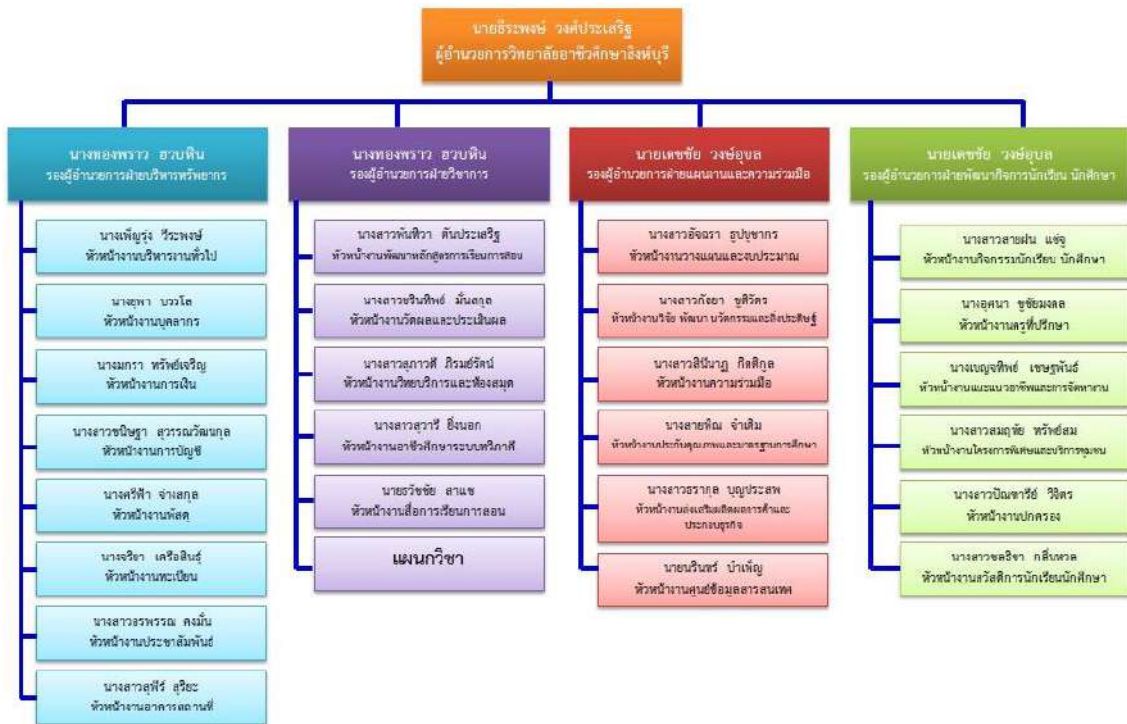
นายธีระพงษ์ วงศ์ประเสริฐ
ผู้อำนวยการวิทยาลัยอาชีวศึกษาสิงห์บุรี

นางทองพราว ฮวบหิน
รองผู้อำนวยการฝ่ายบริหารทรัพยากร

นางเพ็ญรุ่ง วีระพงษ์
หัวหน้างานบริหารงานทั่วไป

นางสุพา บวรโต
หัวหน้างานบุคลากร

นางมภรา ทรัพย์เจริญ
หัวหน้างานการเงิน

นางสาวชนิษฐา สุวรรณวัฒนกุล
หัวหน้างานการบัญชี

นางศรีฟ้า จำเสกุล
หัวหน้างานพัสดุ

นางจริยา เครือสินธุ์
หัวหน้างานทะเบียน

นางสาวอรพรรณ คงมั่น
หัวหน้างานประชาสัมพันธ์

นางสาวสุพีร์ สุริยะ
หัวหน้างานอาคารสถานที่

นางทองพราว ฮวบหิน
รองผู้อำนวยการฝ่ายวิชาการ

นางสาวพันทิวา ตันประเสริฐ
หัวหน้างานพัฒนาหลักสูตรการเรียนการสอน

นางสาวชรินทิพย์ มั่นสกุล
หัวหน้างานวัดผลและประเมินผล

นางสาวสุภาวดี ภิรมย์รัตน์
หัวหน้างานวิทยบริการและห้องสมุด

นางสาวสุวารี ยิ่งนอก
หัวหน้างานอาชีวศึกษาระบบทวิภาคี

นายวรัชชัย สาแช
หัวหน้างานสื่อการเรียนการสอน

แผนกวิชา

นายเดชชัย วงษ์อุบล
รองผู้อำนวยการฝ่ายแผนงานและความร่วมมือ

นางสาวอัจฉรา ธูปบูชากร
หัวหน้างานวางแผนและงบประมาณ

นางสาวกัลยา ชูศิริศร
หัวหน้างานวิจัย พัฒนา นวัตกรรมและสิ่งประดิษฐ์

นางสาวสินีนาฏ กิตติกุล
หัวหน้างานความร่วมมือ

นางสายพิณ จำเติม
หัวหน้างานประกันคุณภาพและมาตรฐานการศึกษา

นางสาวธราภูล บุญประสพ
หัวหน้างานส่งเสริมผลิตผลการค้าและประกอบธุรกิจ

นายนรินทร์ บำเพ็ญ
หัวหน้างานศูนย์ซ่อมสร้างเพื่อชุมชน

นายเดชชัย วงษ์อุบล
รองผู้อำนวยการฝ่ายพัฒนากิจการนักเรียน นักศึกษา

นางสาวสายฝน แช่จู
หัวหน้างานกิจกรรมนักเรียน นักศึกษา

นางอุคนา ชูชัยมงคล
หัวหน้างานครูที่ปรึกษา

นางเบญจทิพย์ เชษฐพันธ์
หัวหน้างานแนะแนวอาชีพและการจัดหางาน

นางสาวสมฤทัย ทรัพย์สม
หัวหน้างานโครงการพิเศษและบริการชุมชน

นางสาวปัณฑารีย์ วิจิตร
หัวหน้างานปกครอง

นางสาวชลธิชา กลิ่นหวล
หัวหน้างานสวัสดิการนักเรียนนักศึกษา